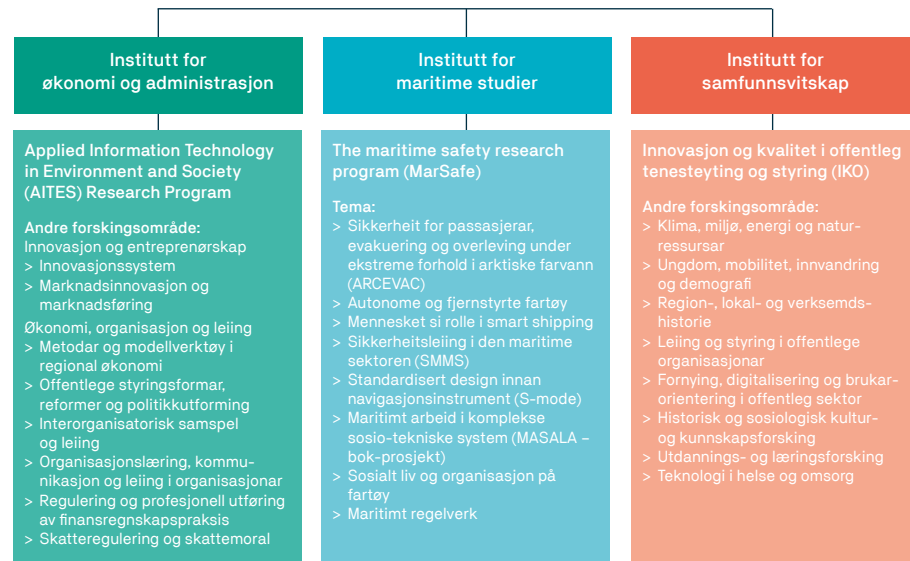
Institutt for økonomi og administrasjon

Applied Information Technology in Environment and Society (AITES) Research Program

Andre forskingsområde:
Innovasjon og entreprenørskap
> Innovasjonssystem
> Marknadsinnovasjon og marknadsføring
Økonomi, organisasjon og leiing
> Metodar og modellverktøy i regional økonomi
> Offentlege styringsformar, reformer og politikkutforming
> Interorganisatorisk samspel og leiing
> Organisasjonslæring, kommunikasjon og leiing i organisasjonar
> Regulering og profesjonell utføring av finansregnskapspraksis
> Skatteregulering og skattemoral

Institutt for maritime studier

The maritime safety research program (MarSafe)

Tema:
> Sikkerheit for passasjerar, evakuering og overleving under ekstreme forhold i arktiske farvann (ARCEVAC)
> Autonome og fjernstyrte fartøy
> Mennesket si rolle i smart shipping
> Sikkerheitsleiing i den maritime sektoren (SMMS)
> Standardisert design innan navigasjonsinstrument (S-mode)
> Maritimt arbeid i komplekse sosio-tekniske system (MASALA – bok-prosjekt)
> Sosialt liv og organisasjon på fartøy
> Maritimt regelverk

Institutt for samfunnsvitskap

Innovasjon og kvalitet i offentleg tenesteyting og styring (IKO)

Andre forskingsområde:
> Klima, miljø, energi og naturressursar
> Ungdom, mobilitet, innvandring og demografi
> Region-, lokal- og verksemdshistorie
> Leiing og styring i offentlege organisasjonar
> Fornying, digitalisering og brukarorientering i offentleg sektor
> Historisk og sosiologisk kultur- og kunnskapsforsking
> Utdannings- og læringsforsking
> Teknologi i helse og omsorg